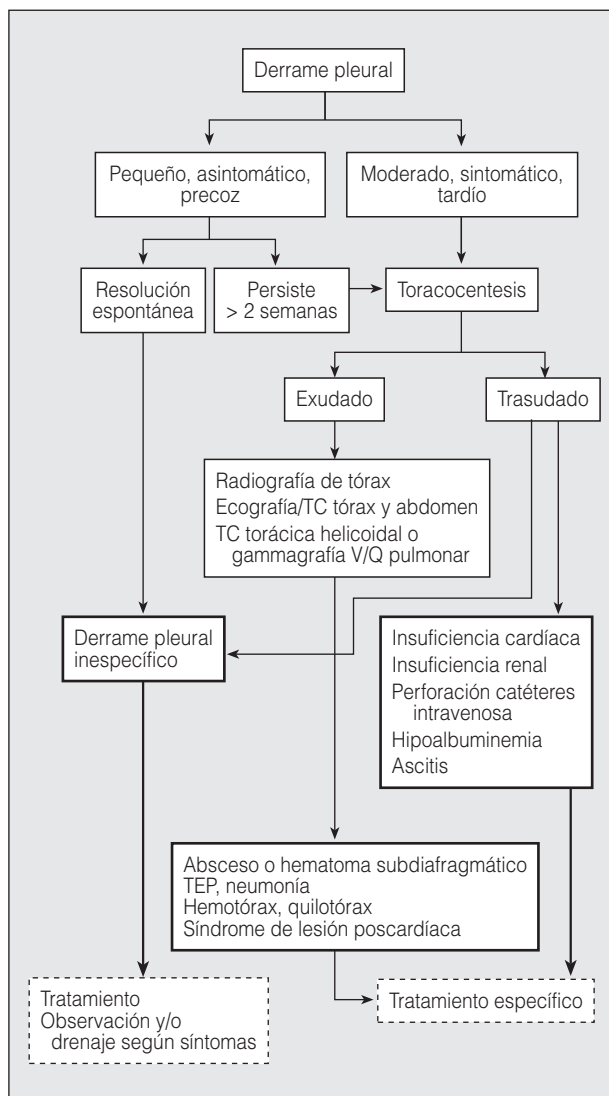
Derrame pleural

Pequeño, asintomático, precoz

Moderado, sintomático, tardío

Resolución espontánea

Persiste > 2 semanas

Toracocentesis

Exudado

Trasudado

Radiografía de tórax
Ecografía/TC tórax y abdomen
TC torácica helicoidal o gammagrafía V/Q pulmonar

Derrame pleural inespecífico

Insuficiencia cardíaca
Insuficiencia renal
Perforación catéteres intravenosa
Hipoalbuminemia
Ascitis

Absceso o hematoma subdiafragmático
TEP, neumonía
Hemotórax, quilotórax
Síndrome de lesión poscardíaca

Tratamiento
Observación y/o drenaje según síntomas

Tratamiento específico